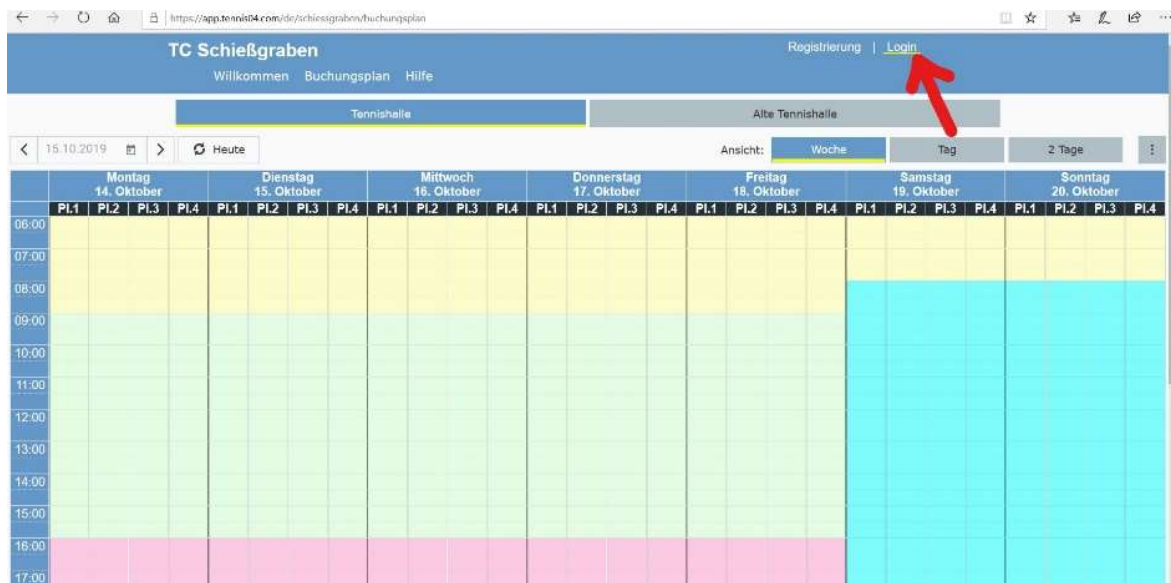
https://app.tennis04.com/de/schiessgraben/buchungsplan

TC Schießgraben

Willkommen Buchungsplan Hilfe

Registrierung | Login

Tennishalle

Alte Tennishalle

15.10.2019

Heute

Ansicht: Woche Tag 2 Tage

| | Montag 14. Oktober | | | | Dienstag 15. Oktober | | | | Mittwoch 16. Oktober | | | | Donnerstag 17. Oktober | | | | Freitag 18. Oktober | | | | Samstag 19. Oktober | | | | Sonntag 20. Oktober | | | |
|---|---|---|---|---|---|---|---|---|---|---|---|---|---|---|---|---|---|---|---|---|---|---|---|---|---|---|---|---|
| | Pl.1 | Pl.2 | Pl.3 | Pl.4 | Pl.1 | Pl.2 | Pl.3 | Pl.4 | Pl.1 | Pl.2 | Pl.3 | Pl.4 | Pl.1 | Pl.2 | Pl.3 | Pl.4 | Pl.1 | Pl.2 | Pl.3 | Pl.4 | Pl.1 | Pl.2 | Pl.3 | Pl.4 | Pl.1 | Pl.2 | Pl.3 | Pl.4 |
| 06:00 | | | | | | | | | | | | | | | | | | | | | | | | | | | | |
| 07:00 | | | | | | | | | | | | | | | | | | | | | | | | | | | | |
| 08:00 | | | | | | | | | | | | | | | | | | | | | | | | | | | | |
| 09:00 | | | | | | | | | | | | | | | | | | | | | | | | | | | | |
| 10:00 | | | | | | | | | | | | | | | | | | | | | | | | | | | | |
| 11:00 | | | | | | | | | | | | | | | | | | | | | | | | | | | | |
| 12:00 | | | | | | | | | | | | | | | | | | | | | | | | | | | | |
| 13:00 | | | | | | | | | | | | | | | | | | | | | | | | | | | | |
| 14:00 | | | | | | | | | | | | | | | | | | | | | | | | | | | | |
| 15:00 | | | | | | | | | | | | | | | | | | | | | | | | | | | | |
| 16:00 | | | | | | | | | | | | | | | | | | | | | | | | | | | | |
| 17:00 | | | | | | | | | | | | | | | | | | | | | | | | | | | | |